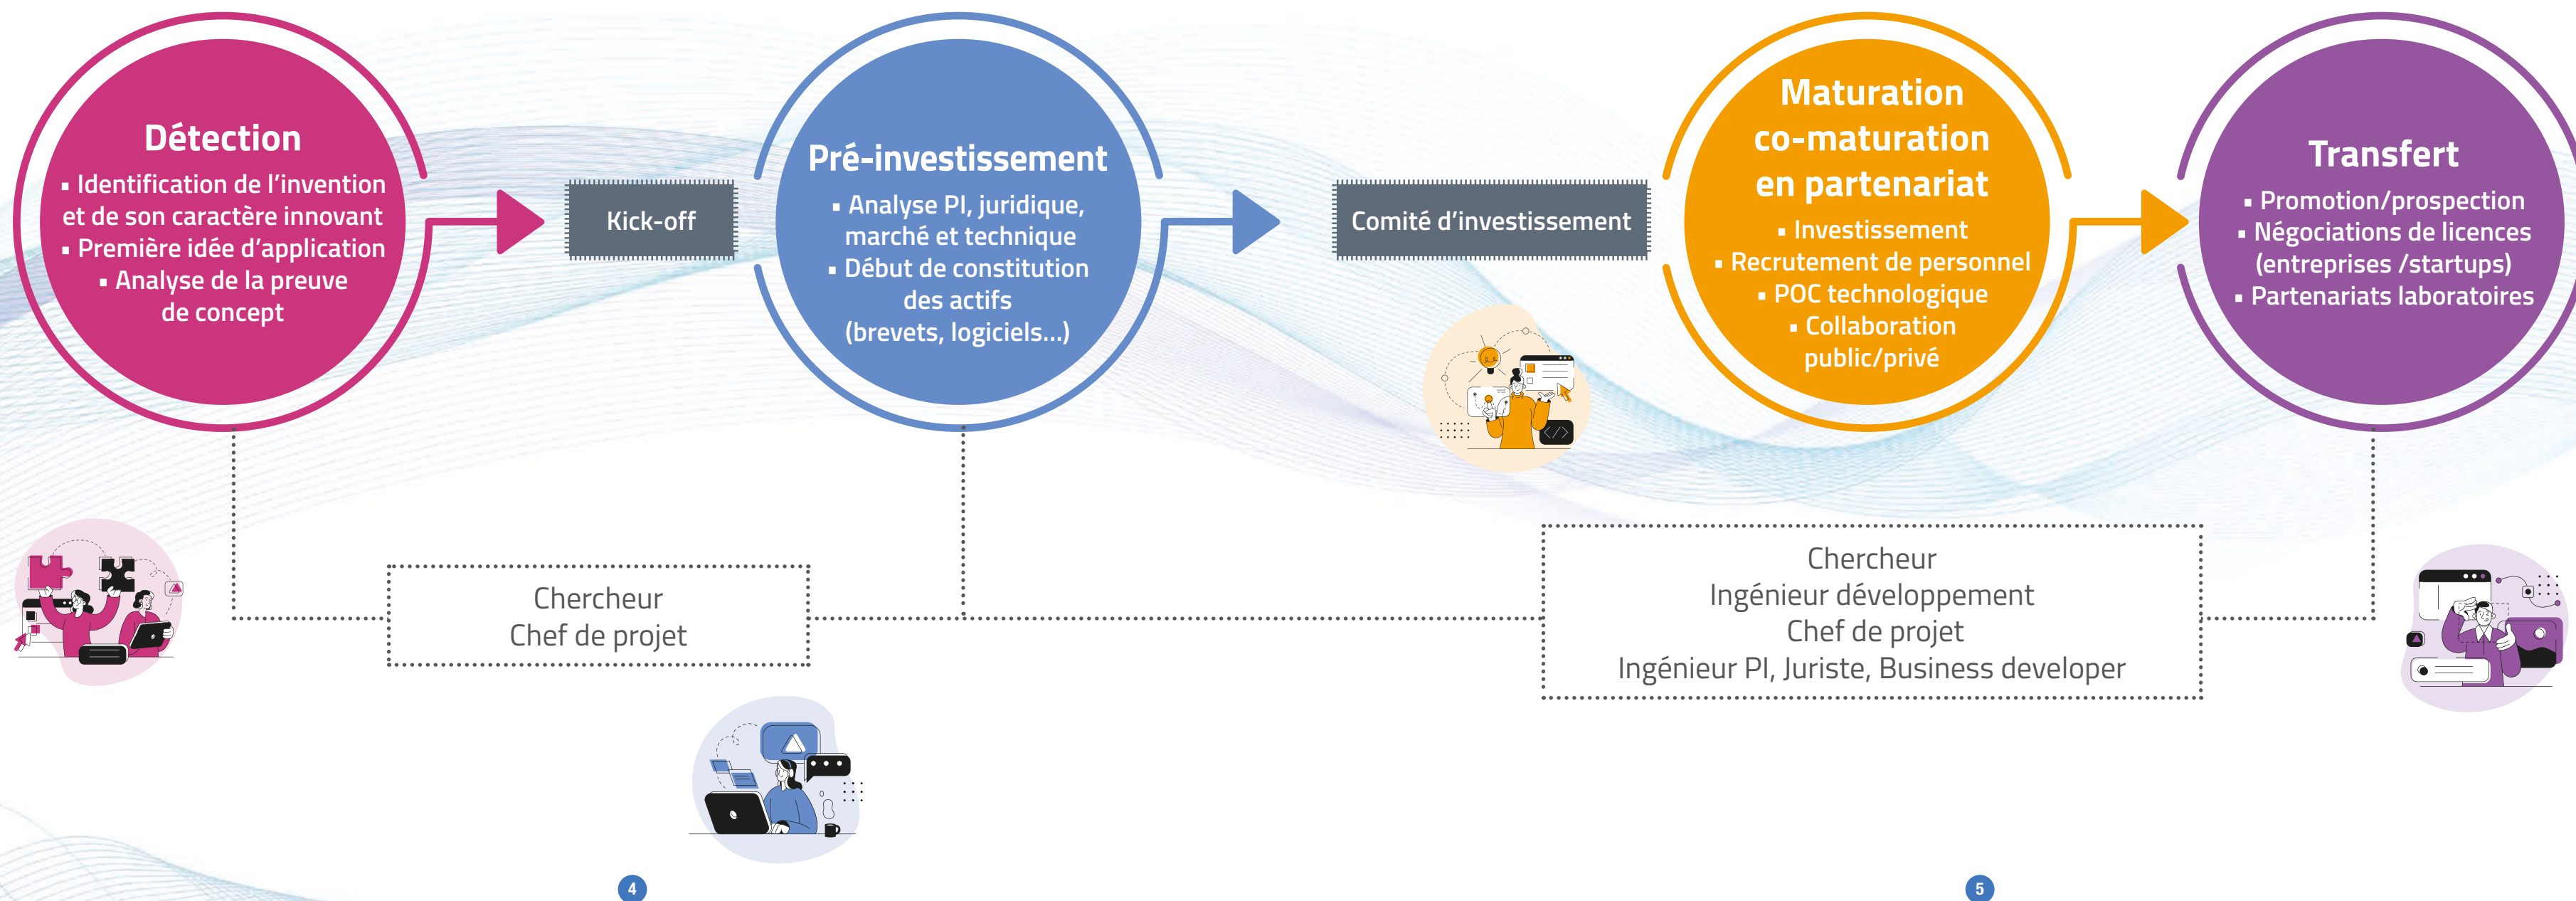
Détection

▪ Identification de l'invention et de son caractère innovant
▪ Première idée d'application
▪ Analyse de la preuve de concept

Kick-off

Pré-investissement

▪ Analyse PI, juridique, marché et technique
▪ Début de constitution des actifs (brevets, logiciels...)

Comité d'investissement

Maturation co-maturation en partenariat

▪ Investissement
▪ Recrutement de personnel
▪ POC technologique
▪ Collaboration public/privé

Transfert

▪ Promotion/prospection
▪ Négociations de licences (entreprises /startups)
▪ Partenariats laboratoires

Chercheur
Chef de projet

Chercheur
Ingénieur développement
Chef de projet
Ingénieur PI, Juriste, Business developer

4

5